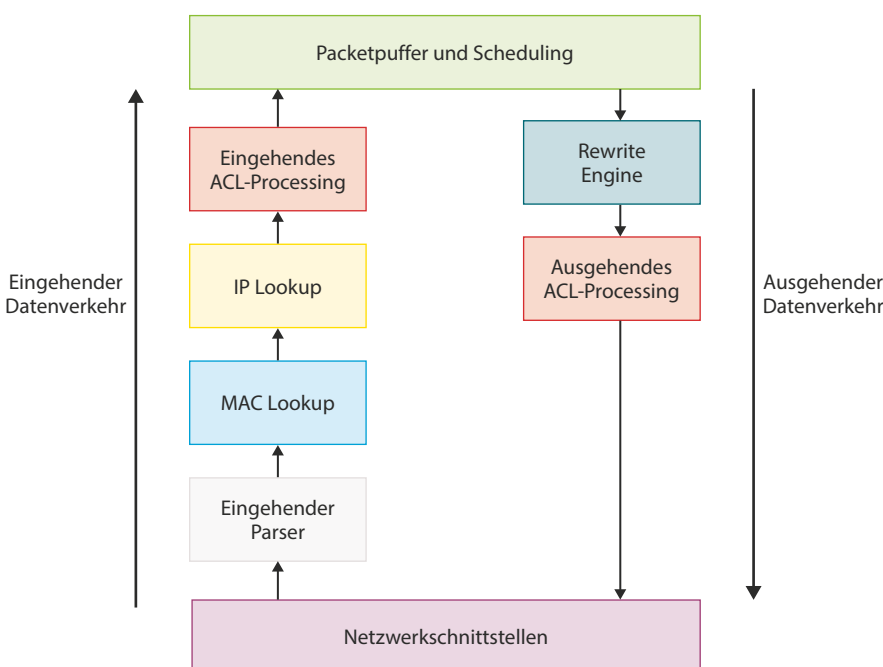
Packetpuffer und Scheduling

Eingehender Datenverkehr

Eingehendes ACL-Processing

IP Lookup

MAC Lookup

Eingehender Parser

Rewrite Engine

Ausgehendes ACL-Processing

Ausgehender Datenverkehr

Netzwerkschnittstellen